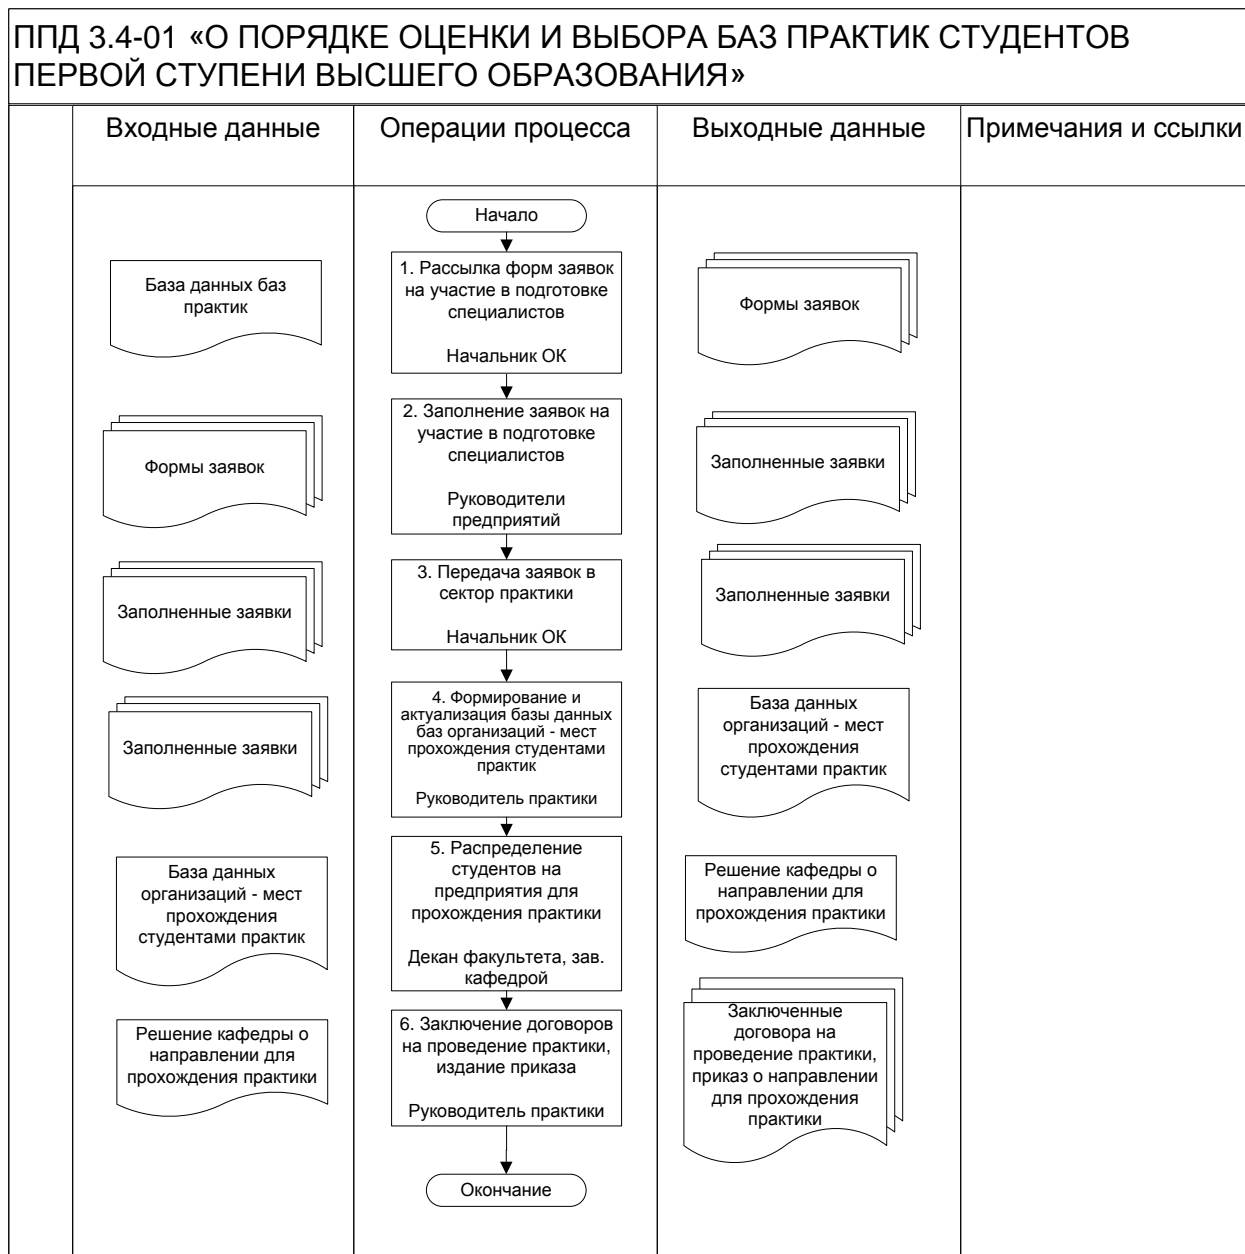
ППД 3.4-01 «О ПОРЯДКЕ ОЦЕНКИ И ВЫБОРА БАЗ ПРАКТИК СТУДЕНТОВ ПЕРВОЙ СТУПЕНИ ВЫСШЕГО ОБРАЗОВАНИЯ»

Входные данные

База данных баз практик

Формы заявок

Заполненные заявки

Заполненные заявки

База данных организаций - мест прохождения студентами практик

Решение кафедры о направлении для прохождения практики

Операции процесса

Начало

1. Рассылка форм заявок на участие в подготовке специалистов

Начальник ОК

2. Заполнение заявок на участие в подготовке специалистов

Руководители предприятий

3. Передача заявок в сектор практики

Начальник ОК

4. Формирование и актуализация базы данных баз организаций - мест прохождения студентами практик

Руководитель практики

5. Распределение студентов на предприятия для прохождения практики

Декан факультета, зав. кафедрой

6. Заключение договоров на проведение практики, издание приказа

Руководитель практики

Окончание

Выходные данные

Формы заявок

Заполненные заявки

Заполненные заявки

База данных организаций - мест прохождения студентами практик

Решение кафедры о направлении для прохождения практики

Заключенные договора на проведение практики, приказ о направлении для прохождения практики

Примечания и ссылки